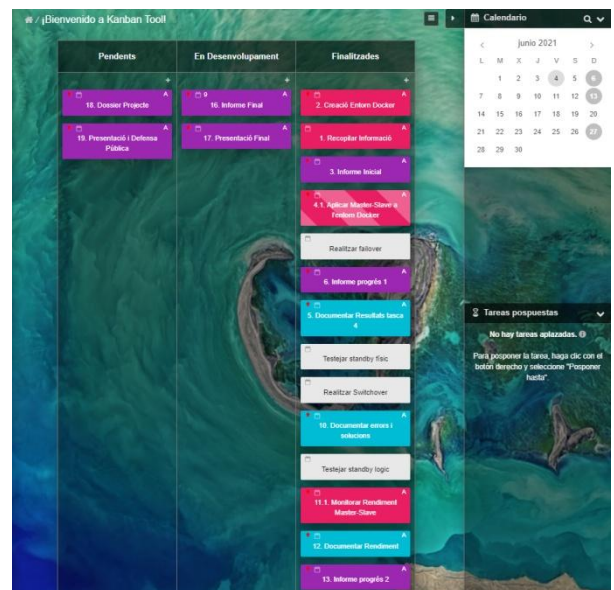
/ ¡Bienvenido a Kanban Tool!

Pendents

18. Dossier Projecte

19. Presentació i Defensa Pública

En Desenvolupament

16. Informe Final

17. Presentació Final

Finalitzades

2. Creació Entorn Docker

1. Recopilar Informació

3. Informe Inicial

4.1. Aplicar Master-Slave a l'entorn Docker

Realitzar failover

6. Informe progrés 1

5. Documentar Resultats tasca 4

Testejar standby físic

Realitzar Switchover

10. Documentar errors i solucions

Testejar standby logic

11.1. Monitorar Rendiment Master-Slave

12. Documentar Rendiment

13. Informe progrés 2

Calendario

junio 2021

| L | M | X | J | V | S | D |
|---|---|---|---|---|---|---|
|  | 1 | 2 | 3 | 4 | 5 | 6 |
| 7 | 8 | 9 | 10 | 11 | 12 | 13 |
| 14 | 15 | 16 | 17 | 18 | 19 | 20 |
| 21 | 22 | 23 | 24 | 25 | 26 | 27 |
| 28 | 29 | 30 |  |  |  |  |

Tareas pospuestas

No hay tareas aplazadas.

Para posponer la tarea, haga clic con el botón derecho y seleccione "Posponer hasta"